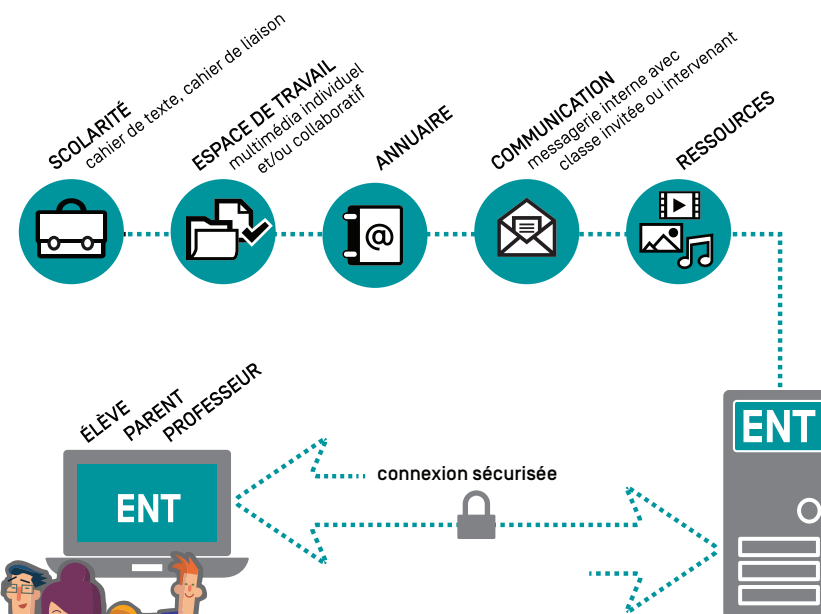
SCOLARITÉ
cahier de texte, cahier de liaison

ESPACE DE TRAVAIL
multimédia individuel et/ou collaboratif

ANNUAIRE

COMMUNICATION
messagerie interne avec classe invitée ou intervenant

RESSOURCES

ÉLÈVE
PARENT
PROFESSEUR

ENT

connexion sécurisée

ENT